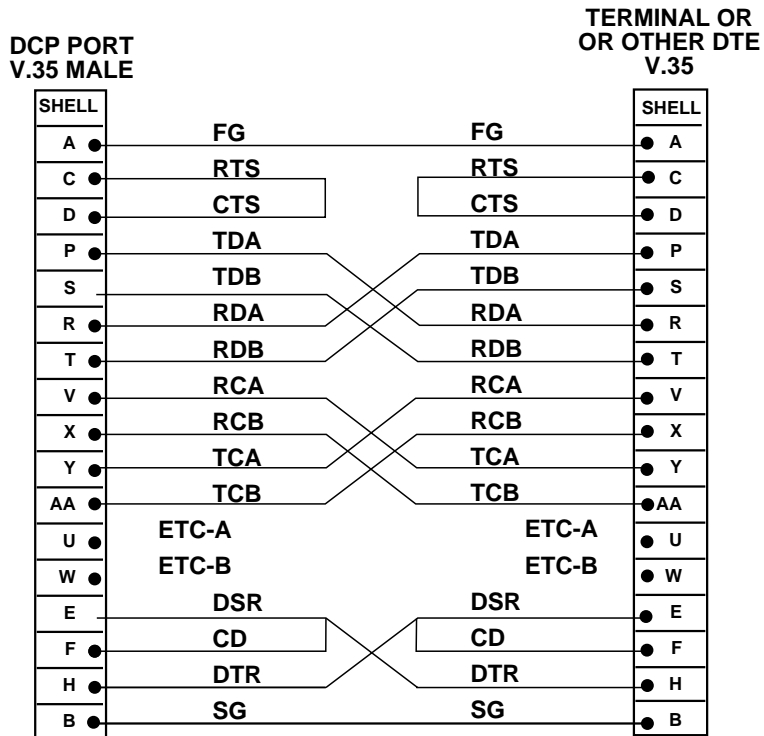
DCP PORT
V.35 MALE

TERMINAL OR
OR OTHER DTE
V.35

| SHELL | | | SHELL |
|---|---|---|---|
| A | FG | FG | A |
| C | RTS | RTS | C |
| D | CTS | CTS | D |
| P | TDA | TDA | P |
| S | TDB | TDB | S |
| R | RDA | RDA | R |
| T | RDB | RDB | T |
| V | RCA | RCA | V |
| X | RCB | RCB | X |
| Y | TCA | TCA | Y |
| AA | TCB | TCB | AA |
| U | ETC-A | ETC-A | U |
| W | ETC-B | ETC-B | W |
| E | DSR | DSR | E |
| F | CD | CD | F |
| H | DTR | DTR | H |
| B | SG | SG | B |